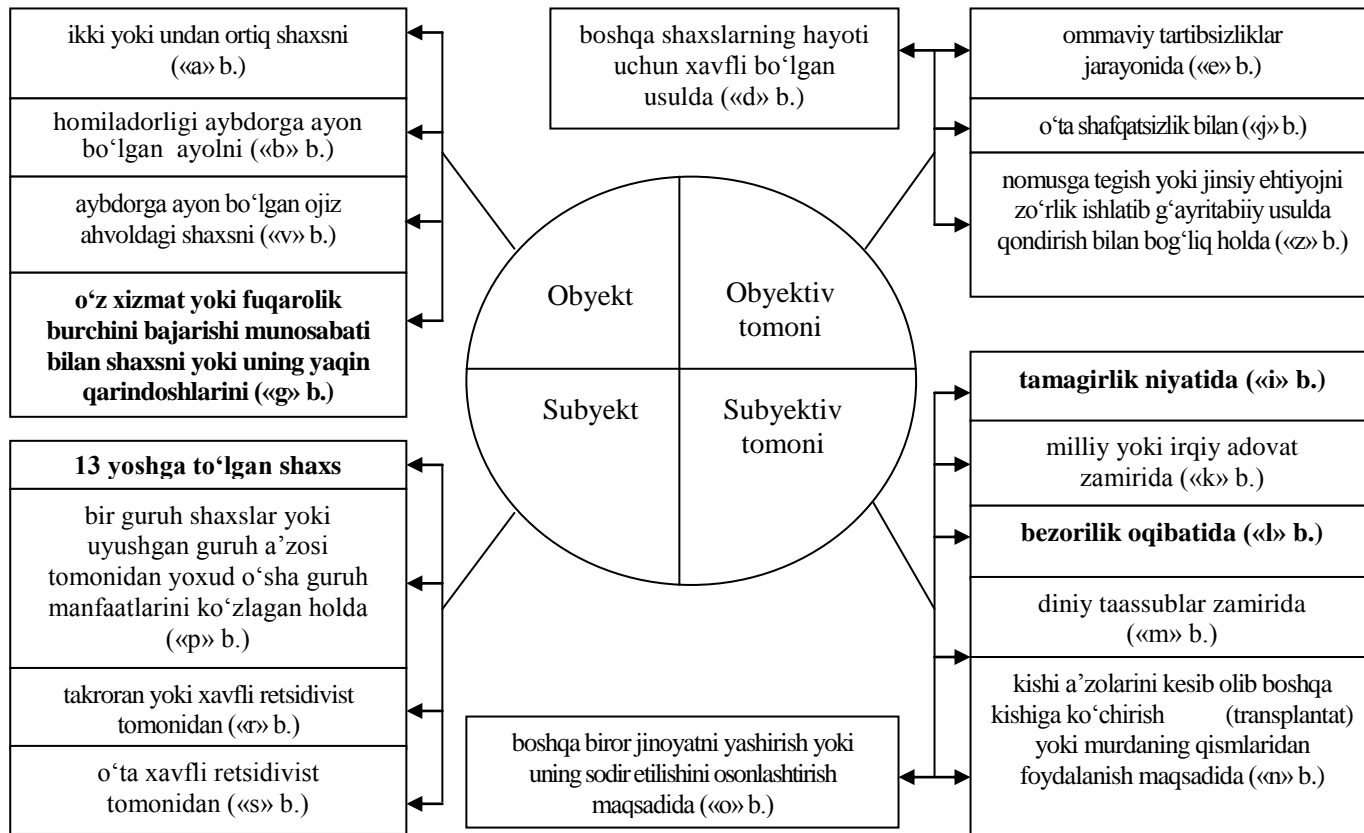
ikki yoki undan ortiq shaxsni («a» b.)

homiladorligi aybdorga ayon bo‘lgan ayolni («b» b.)

aybdorga ayon bo‘lgan ojiz ahvoldagi shaxsni («v» b.)

**o‘z xizmat yoki fuqarolik burchini bajarishi munosabati bilan shaxsni yoki uning yaqin qarindoshlarini («g» b.)**

boshqa shaxslarning hayoti uchun xavfli bo‘lgan usulda («d» b.)

ommaviy tartibsizliklar jarayonida («e» b.)

o‘ta shafqatsizlik bilan («j» b.)

nomusga tegish yoki jinsiy ehtiyojni zo‘rlik ishlatib g‘ayritabiiy usulda qondirish bilan bog‘liq holda («z» b.)

Obyekt

Obyektiv tomoni

Subyekt

Subyektiv tomoni

**13 yoshga to‘lgan shaxs**

bir guruh shaxslar yoki uyushgan guruh a’zosi tomonidan yoxud o‘sha guruh manfaatlarini ko‘zlagan holda («p» b.)

takroran yoki xavfli retsidivist tomonidan («r» b.)

o‘ta xavfli retsidivist tomonidan («s» b.)

**tamagirlik niyatida («i» b.)**

milliy yoki irqiy adovat zamirida («k» b.)

**bezorilik oqibatida («l» b.)**

diniy taassublar zamirida («m» b.)

kishi a’zolarini kesib olib boshqa kishiga ko‘chirish (transplantat) yoki murdaning qismlaridan foydalanish maqsadida («n» b.)

boshqa biror jinoyatni yashirish yoki uning sodir etilishini osonlashtirish maqsadida («o» b.)